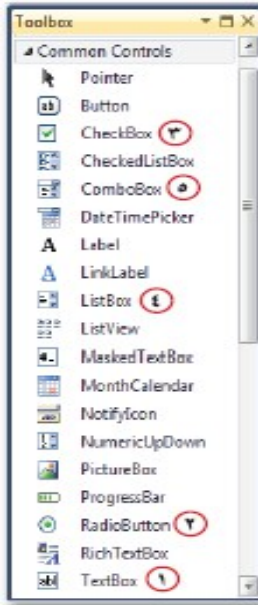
Toolbox
▲ Common Controls
Pointer
Button
CheckBox ٣
CheckedListBox
ComboBox ٥
DateTimePicker
Label
LinkLabel
ListBox ٤
ListView
MaskedTextBox
MonthCalendar
NotifyIcon
NumericUpDown
PictureBox
ProgressBar
RadioButton ٢
RichTextBox
TextBox ١